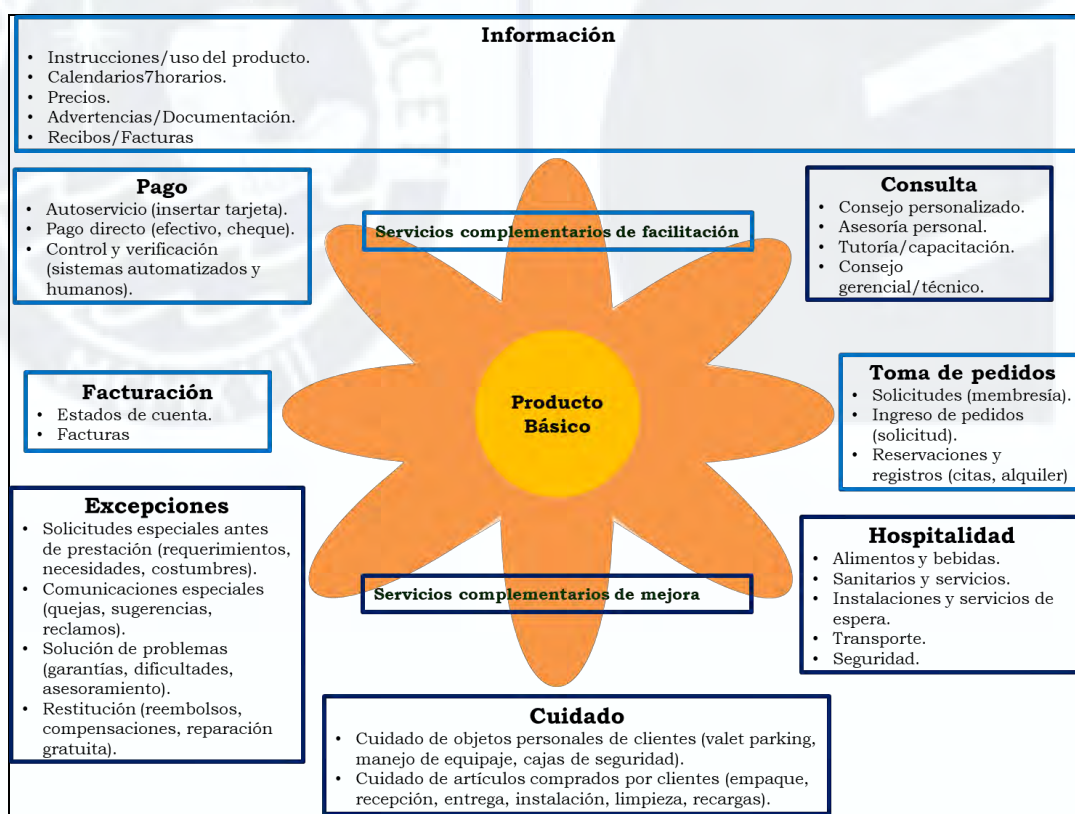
Información
• Instrucciones/uso del producto.
• Calendarios7horarios.
• Precios.
• Advertencias/Documentación.
• Recibos/Facturas

Pago
• Autoservicio (insertar tarjeta).
• Pago directo (efectivo, cheque).
• Control y verificación (sistemas automatizados y humanos).

Servicios complementarios de facilitación

Consulta
• Consejo personalizado.
• Asesoría personal.
• Tutoría/capacitación.
• Consejo gerencial/técnico.

Toma de pedidos
• Solicitudes (membresía).
• Ingreso de pedidos (solicitud).
• Reservaciones y registros (citas, alquiler)

Facturación
• Estados de cuenta.
• Facturas

Producto Básico

Excepciones
• Solicitudes especiales antes de prestación (requerimientos, necesidades, costumbres).
• Comunicaciones especiales (quejas, sugerencias, reclamos).
• Solución de problemas (garantías, dificultades, asesoramiento).
• Restitución (reembolsos, compensaciones, reparación gratuita).

Hospitalidad
• Alimentos y bebidas.
• Sanitarios y servicios.
• Instalaciones y servicios de espera.
• Transporte.
• Seguridad.

Servicios complementarios de mejora

Cuidado
• Cuidado de objetos personales de clientes (valet parking, manejo de equipaje, cajas de seguridad).
• Cuidado de artículos comprados por clientes (empaque, recepción, entrega, instalación, limpieza, recargas).